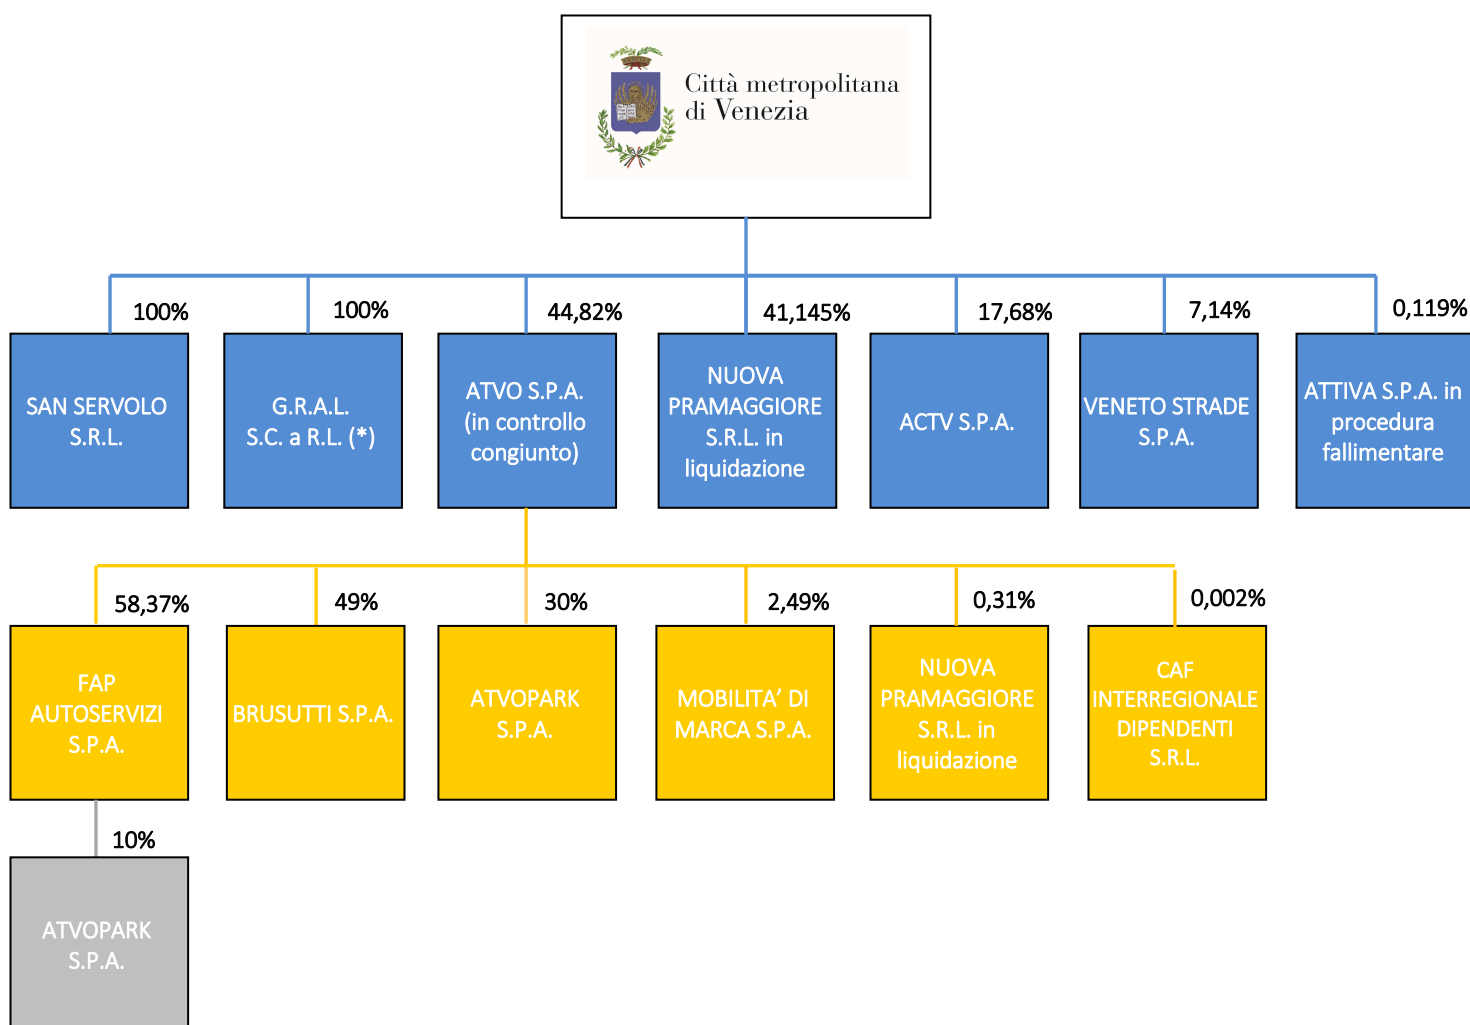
Città metropolitana di Venezia

100%
SAN SERVOLO S.R.L.

100%
G.R.A.L. S.C. a R.L. (*)

44,82%
ATVO S.P.A. (in controllo congiunto)

41,145%
NUOVA PRAMAGGIORE S.R.L. in liquidazione

17,68%
ACTV S.P.A.

7,14%
VENETO STRADE S.P.A.

0,119%
ATTIVA S.P.A. in procedura fallimentare

58,37%
FAP AUTOSERVIZI S.P.A.

49%
BRUSUTTI S.P.A.

30%
ATVOPARK S.P.A.

2,49%
MOBILITA' DI MARCA S.P.A.

0,31%
NUOVA PRAMAGGIORE S.R.L. in liquidazione

0,002%
CAF INTERREGIONALE DIPENDENTI S.R.L.

10%
ATVOPARK S.P.A.